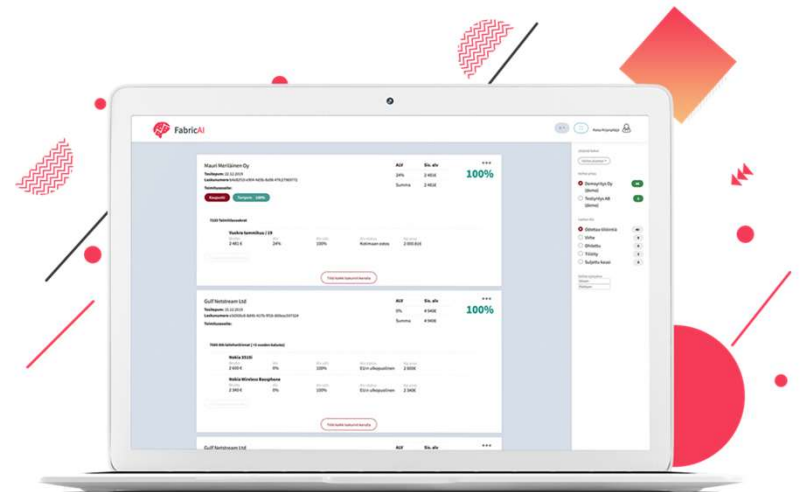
FabricAI

Mauri Meriläinen Oy
Toimitusehdot:
Hylkää
Hyväksy 100%
ALV
Sis. alv
24%
Summa
100%

Tilit laskuriveittäin
Tuoksu lammikua / 2
2 481 €
24%
100%
Rahtimaan osalta
2 000 EUR

Tilit kaikki laskurivit

Gulf Netstream Ltd
ALV
Sis. alv
0%
Summa
100%

Nokia 3310
2 600 €
0%
100%
EU:n ulkopuolinen

Nokia Wireless Bosophone
2 340 €
0%
100%
EU:n ulkopuolinen
2 340€

Tilit kaikki laskurivit

Gulf Netstream Ltd

Demoyritys Oy (demo)
Testiyritys AB (demo)
Odottaa tiliöintiä
Virhe
Tiliöity
Suljettu faxat